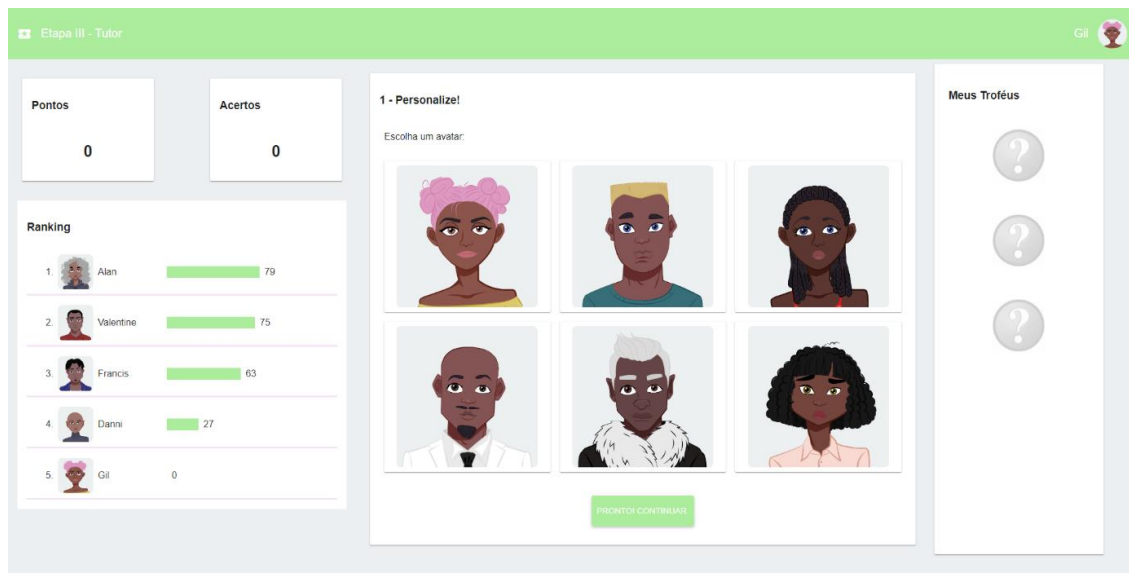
Etapa III - Tutor

Gil

Pontos

0

Acertos

0

Ranking

| | | |
|---|---|---|
| 1. | Alan | 79 |
| 2. | Valentine | 75 |
| 3. | Francis | 63 |
| 4. | Danni | 27 |
| 5. | Gil | 0 |

1 - Personalize!

Escolha um avatar:

PRONTO! CONTINUAR

Meus Troféus

?

?

?